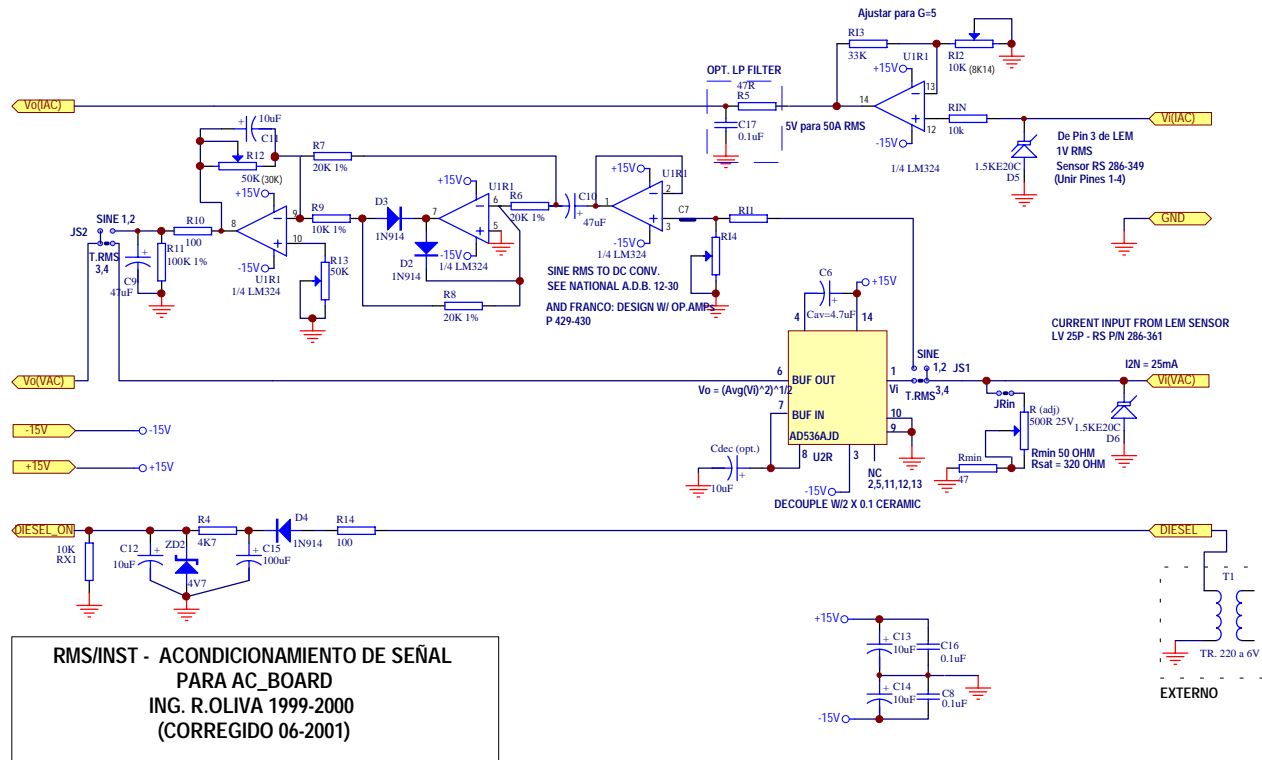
Ajustar para G=5

RI3
33K
U1R1
RI2
10K (8K14)
+15V
13
14
12
-15V
1/4 LM324
RIN
10k
Vi(IAC)
De Pin 3 de LEM
1V RMS
Sensor RS 286-349
(Unir Pines 1-4)
1.5KE20C
D5

OPT. LP FILTER
47R
R5
C17
0.1uF
5V para 50A RMS

Vo(IAC)

10uF
C11
R12
50K (30K)
R7
20K 1%
+15V
9
R9
10K 1%
10
-15V
U1R1
1/4 LM324
8
R10
100
SINE 1,2
JS2
T.RMS
3,4
C9
47uF
R11
100K 1%
R13
50K

D3
1N914
D2
1N914
7
+15V
U1R1
6
R6
20K 1%
5
-15V
1/4 LM324
R8
20K 1%

C10
47uF
1
+15V
U1R1
2
3
-15V
1/4 LM324
C7
RI1
RI4

SINE RMS TO DC CONV.
SEE NATIONAL A.D.B. 12-30

AND FRANCO: DESIGN W/ OP.AMPs
P 429-430

GND

C6
+15V
4
Cav=4.7uF
14
6
BUF OUT
7
BUF IN
AD536AJD
8
U2R
3
1
Vi
10
9
Vo = (Avg(Vi)^2)^1/2
Cdec (opt.)
10uF
-15V
DECOUPLE W/2 X 0.1 CERAMIC
NC
2,5,11,12,13

SINE
1,2
T.RMS
3,4
JS1
CURRENT INPUT FROM LEM SENSOR
LV 25P - RS P/N 286-361
I2N = 25mA
Vi(VAC)
JRin
R (adj)
500R 25V
Rmin 50 OHM
Rsat = 320 OHM
Rmin
47
1.5KE20C
D6

Vo(VAC)

-15V
-15V
+15V
+15V

DIESEL_ON
10K
RX1
C12
10uF
ZD2
4V7
R4
4K7
C15
100uF
D4
1N914
R14
100
DIESEL
T1
TR. 220 a 6V
EXTERNO

+15V
C13
10uF
C16
0.1uF
C14
10uF
C8
0.1uF
-15V

RMS/INST - ACONDICIONAMIENTO DE SEÑAL
PARA AC_BOARD
ING. R.OLIVA 1999-2000
(CORREGIDO 06-2001)